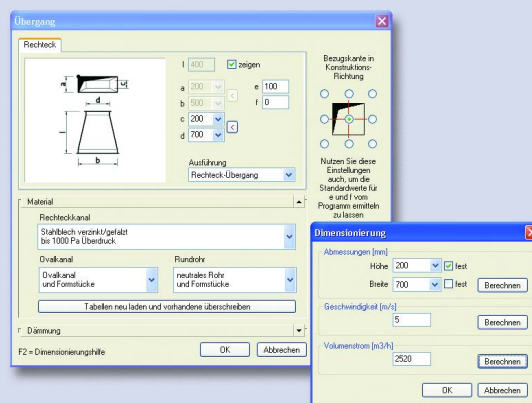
Übergang

Rechteck

l 400
zeigen

a 200
b 500
c 200
d 700
e 100
f 0

Bezugskante in Konstruktions-Richtung

Nutzen Sie diese Einstellungen auch, um die Standardwerte für e und f vom Programm ermitteln zu lassen

Ausführung
Rechteck-Übergang

Material

Rechteckkanal
Stahlblech verzinkt/gefalzt bis 1000 Pa Überdruck

Ovalkanal
Ovalkanal und Formstücke

Rundrohr
neutrales Rohr und Formstücke

Tabellen neu laden und vorhandene überschreiben

Dämmung

F2 = Dimensionierungshilfe

OK
Abbrechen

Dimensionierung

Abmessungen [mm]
Höhe 200 fest
Breite 700 fest
Berechnen

Geschwindigkeit [m/s]
5
Berechnen

Volumenstrom [m3/h]
2520
Berechnen

OK
Abbrechen